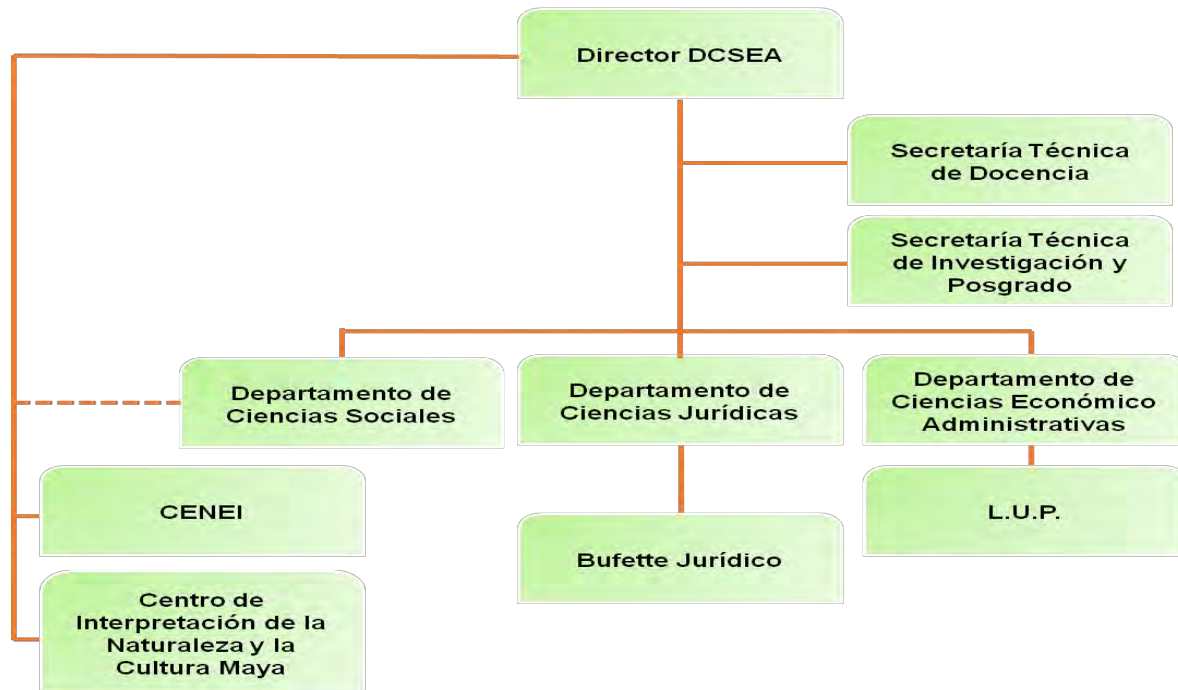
Director DCSEA

Secretaría Técnica de Docencia

Secretaría Técnica de Investigación y Posgrado

Departamento de Ciencias Sociales

Departamento de Ciencias Jurídicas

Departamento de Ciencias Económico Administrativas

CENEI

Bufette Jurídico

L.U.P.

Centro de Interpretación de la Naturaleza y la Cultura Maya